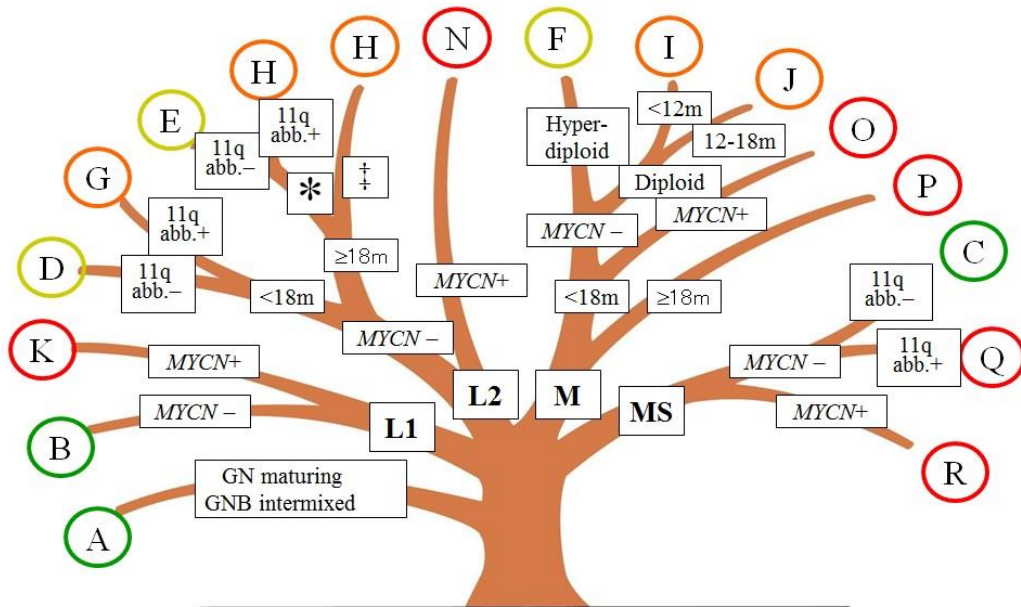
N

F

H

I

H

J

E

O

G

P

D

C

K

Q

B

R

A

11q abb.+

11q abb.–

*

‡

11q abb.+

11q abb.–

≥18m

<18m

MYCN –

MYCN+

MYCN+

MYCN –

L1

L2

M

MS

GN maturing
GNB intermixed

Hyper-diploid

<12m

12-18m

Diploid

MYCN+

MYCN –

<18m

≥18m

11q abb.–

MYCN –

11q abb.+

MYCN+